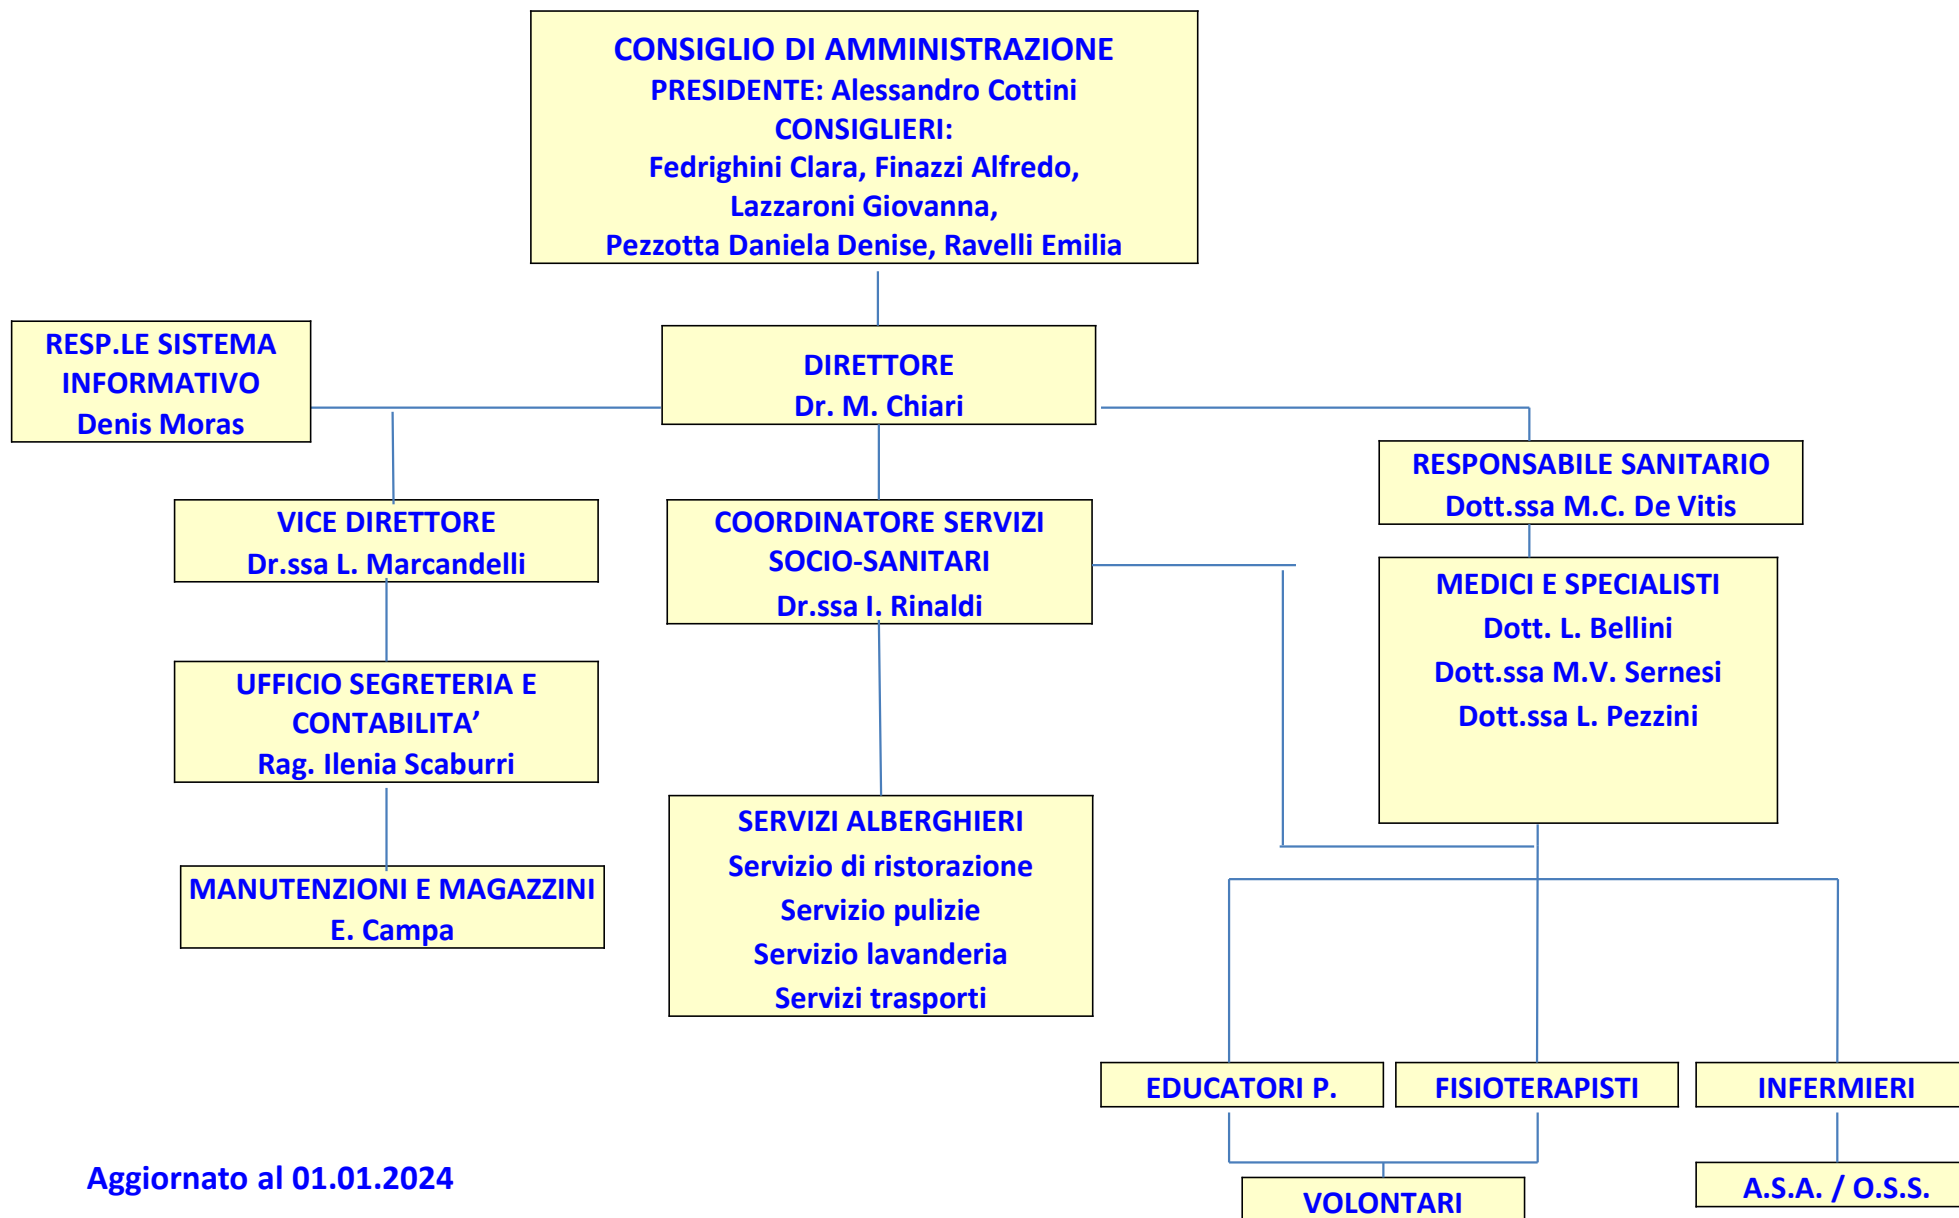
CONSIGLIO DI AMMINISTRAZIONE
PRESIDENTE: Alessandro Cottini
CONSIGLIERI:
Fedrighini Clara, Finazzi Alfredo,
Lazzaroni Giovanna,
Pezzotta Daniela Denise, Ravelli Emilia

RESP.LE SISTEMA INFORMATIVO
Denis Moras

DIRETTORE
Dr. M. Chiari

RESPONSABILE SANITARIO
Dott.ssa M.C. De Vitis

VICE DIRETTORE
Dr.ssa L. Marcandelli

COORDINATORE SERVIZI SOCIO-SANITARI
Dr.ssa I. Rinaldi

MEDICI E SPECIALISTI
Dott. L. Bellini
Dott.ssa M.V. Sernesi
Dott.ssa L. Pezzini

UFFICIO SEGRETERIA E CONTABILITA'
Rag. Ilenia Scaburri

MANUTENZIONI E MAGAZZINI
E. Campa

SERVIZI ALBERGHIERI
Servizio di ristorazione
Servizio pulizie
Servizio lavanderia
Servizi trasporti

EDUCATORI P.

FISIOTERAPISTI

INFERMIERI

Aggiornato al 01.01.2024

VOLONTARI

A.S.A. / O.S.S.